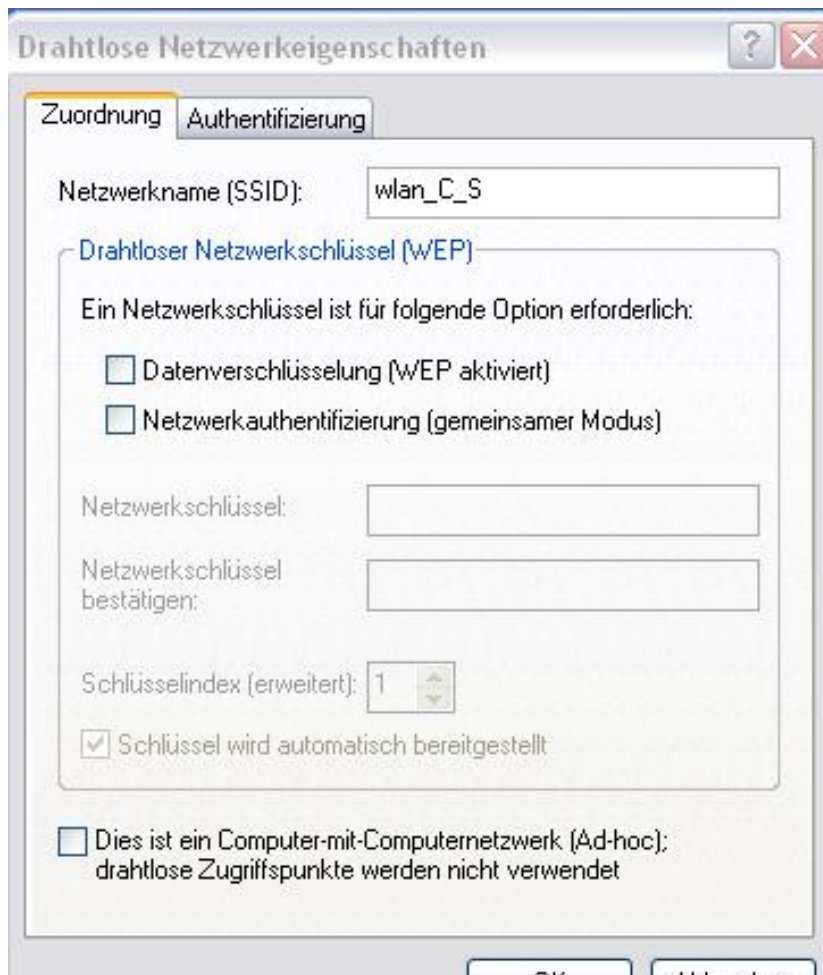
Drahtlose Netzwerkeigenschaften

?

Zuordnung | Authentifizierung

Netzwerkname (SSID): wlan_C_S

Drahtloser Netzwerkschlüssel (WEP)

Ein Netzwerkschlüssel ist für folgende Option erforderlich:

Datenverschlüsselung (WEP aktiviert)

Netzwerkauthentifizierung (gemeinsamer Modus)

Netzwerkschlüssel:

Netzwerkschlüssel bestätigen:

Schlüsselindex (erweitert): 1

Schlüssel wird automatisch bereitgestellt

Dies ist ein Computer-mit-Computernetzwerk (Ad-hoc); drahtlose Zugriffspunkte werden nicht verwendet

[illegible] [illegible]